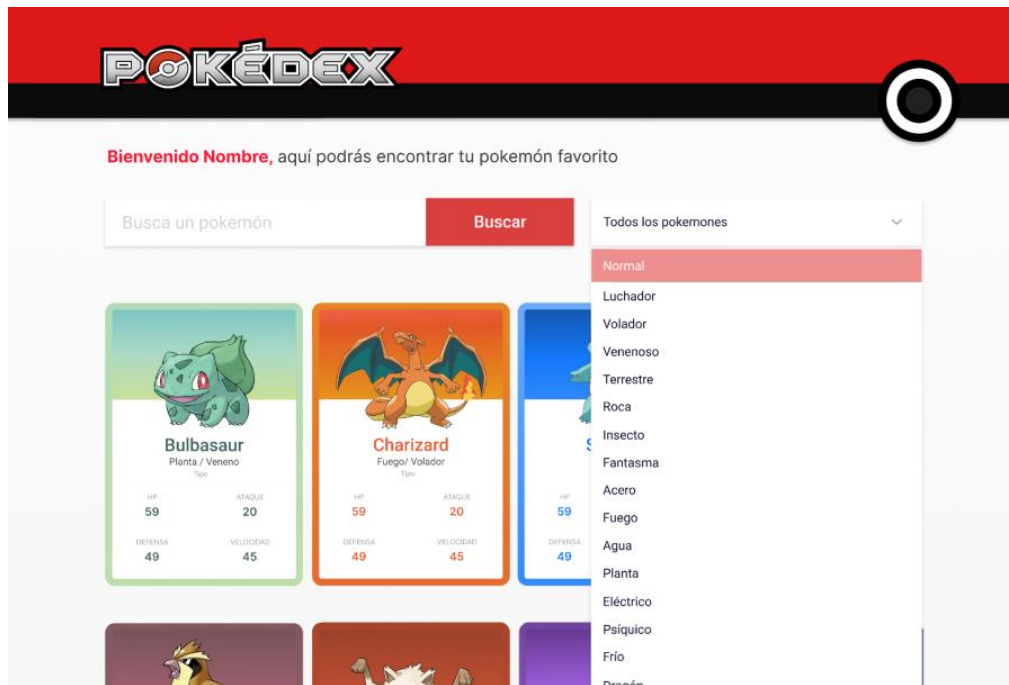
POKÉDEX

Bienvenido Nombre, aquí podrás encontrar tu pokemón favorito

Busca un pokemón

Buscar

Todos los pokemones

Normal
Luchador
Volador
Venenoso
Terrestre
Roca
Insecto
Fantasma
Acero
Fuego
Agua
Planta
Eléctrico
Psíquico
Frío
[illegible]

Bulbasaur
Planta / Veneno
Tipo
HP
59
ATAQUE
20
DEFENSA
49
VELOCIDAD
45

Charizard
Fuego/ Volador
Tipo
HP
59
ATAQUE
20
DEFENSA
49
VELOCIDAD
45

S
HP
59
DEFENSA
49